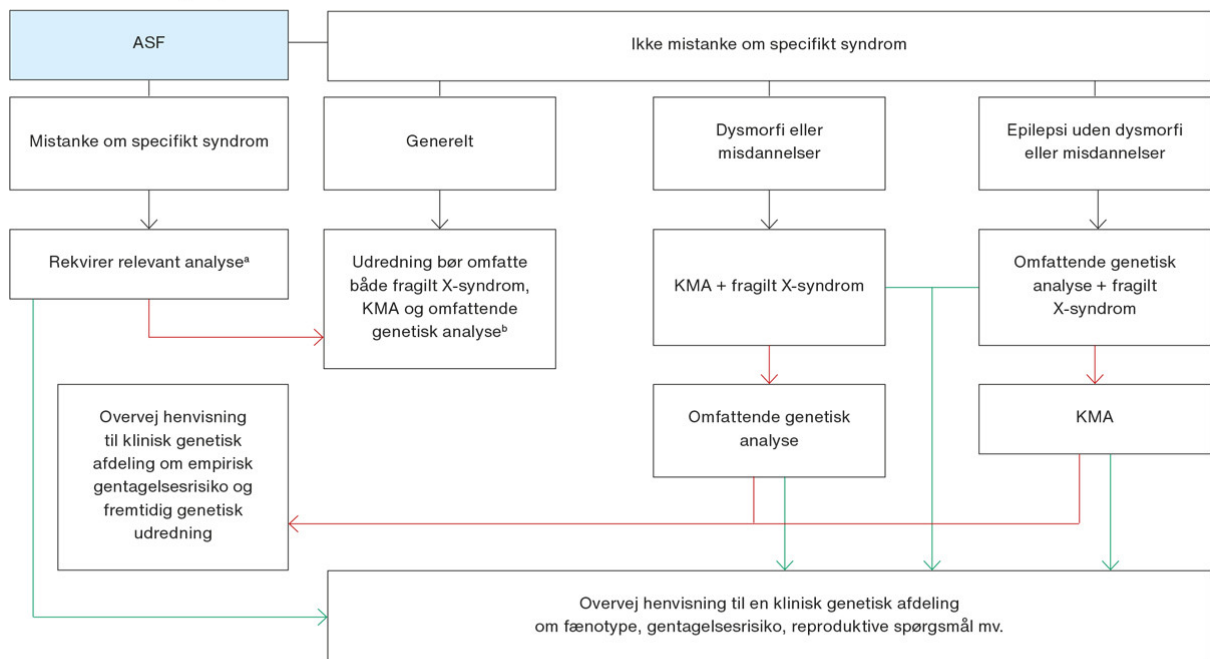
ASF

Ikke mistanke om specifikt syndrom

Mistanke om specifikt syndrom

Generelt

Dysmorfi eller misdannelser

Epilepsi uden dysmorfi eller misdannelser

Rekvirer relevant analyse$^{a}$

Udredning bør omfatte både fragilt X-syndrom, KMA og omfattende genetisk analyse$^{b}$

KMA + fragilt X-syndrom

Omfattende genetisk analyse + fragilt X-syndrom

Overvej henvisning til klinisk genetisk afdeling om empirisk gentagelsesrisiko og fremtidig genetisk udredning

Omfattende genetisk analyse

KMA

Overvej henvisning til en klinisk genetisk afdeling om fænotype, gentagelsesrisiko, reproduktive spørgsmål mv.